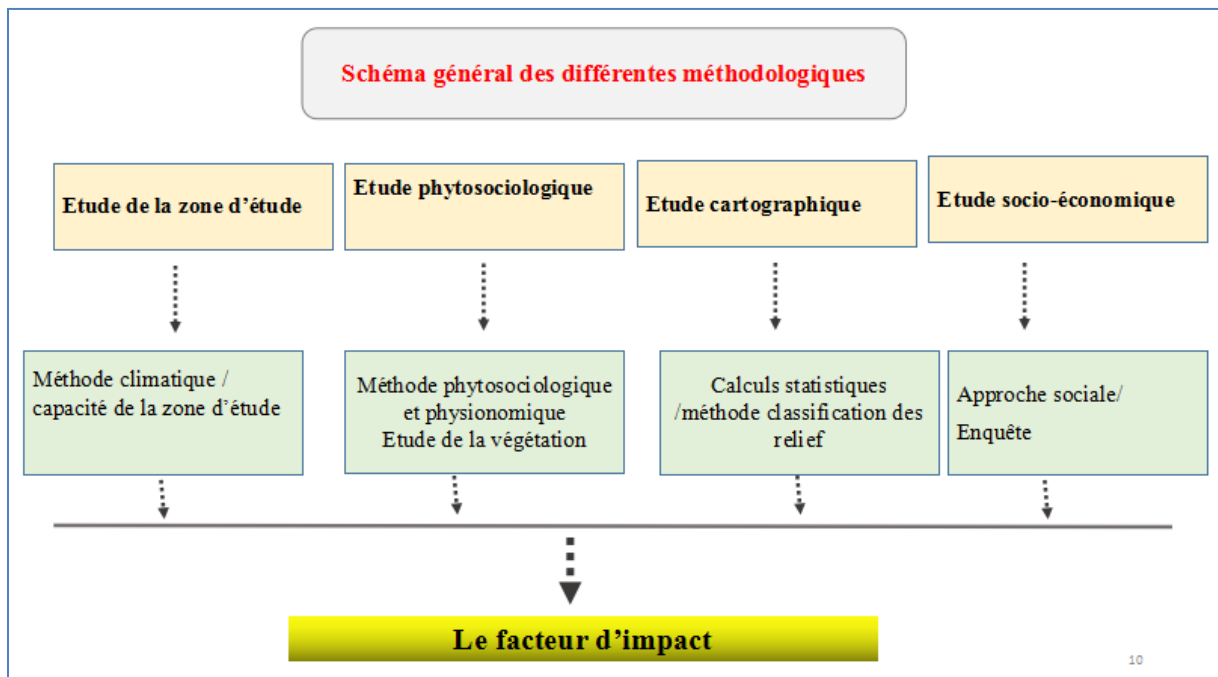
Schéma général des différentes méthodologiques

Etude de la zone d'étude

Etude phytosociologique

Etude cartographique

Etude socio-économique

Méthode climatique / capacité de la zone d'étude

Méthode phytosociologique et physionomique Etude de la végétation

Calculs statistiques /méthode classification des relief

Approche sociale/ Enquête

Le facteur d'impact

10